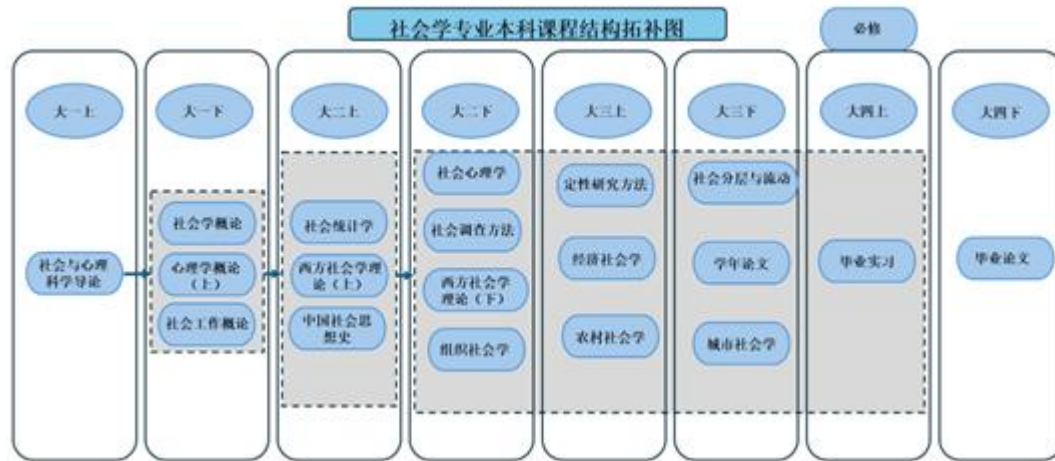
社会学专业本科课程结构拓补图

必修

大一上

社会与心理科学导论

大一下

社会学概论

心理学概论（上）

社会工作概论

大二上

社会统计学

西方社会学理论（上）

中国社会思想史

大二下

社会心理学

社会调查方法

西方社会学理论（下）

组织社会学

大三上

定性研究方法

经济社会学

农村社会学

大三下

社会分层与流动

学年论文

城市社会学

大四上

毕业实习

大四下

毕业论文